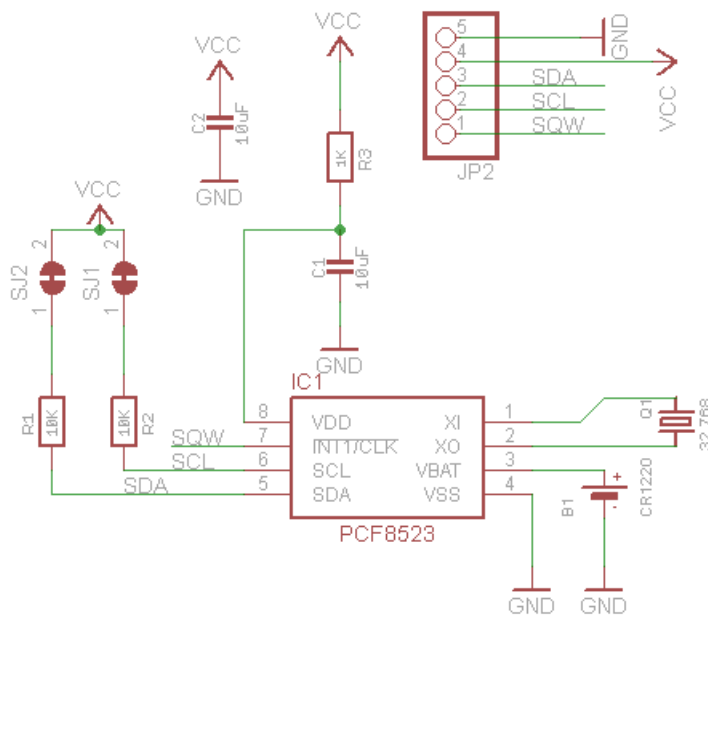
VCC
C2
10uF
GND

VCC
1K
R3
C1
10uF
GND

5
4
3
2
1
GND
SDA
SCL
SQW
VCC
JP2

VCC
2
2
SJ2
SJ1
1
1
R1
10K
10K
R2

IC1
8
7
6
5
VDD
$\overline{INT1}$/CLK
SCL
SDA
XI
XO
VBAT
VSS
1
2
3
4
SQW
SCL
SDA
PCF8523
Q1
32.768
+
B1
CR1220
GND
GND